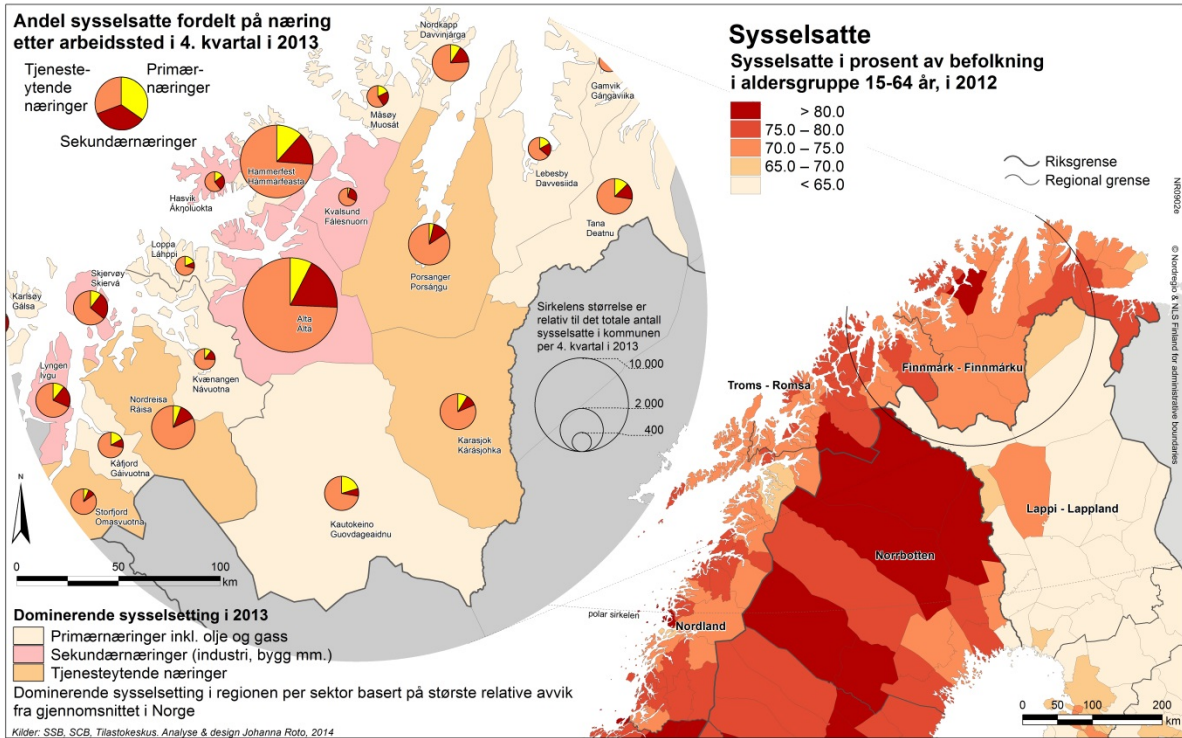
Andel sysselsatte fordelt på næring etter arbeidssted i 4. kvartal i 2013

Tjenesteytende næringer

Primærnæringer

Sekundærnæringer

Nordkapp
Davvinjárga

Gamvik
Gáŋgaviika

Måsøy
Muosát

Hammerfest
Hámmerfeasta

Lebesby
Davvesiida

Hasvik
Áknoluokta

Kvalsund
Fálesnuorri

Tana
Deatnu

Loppa
Láhppi

Porsanger
Porsáŋgu

Skjervøy
Skiervá

Karlsøy
Gálsa

Alta
Áltá

Sirkelens størrelse er relativ til det totale antall sysselsatte i kommunen per 4. kvartal i 2013

10 000

2 000

400

Lyngen
Ivgu

Kvænangen
Návuotna

Nordreisa
Ráisa

Kåfjord
Gáivuotna

Karasjok
Kárášjohka

Storfjord
Omasvuotna

Kautokeino
Guovdageaidnu

N

0 50 100 km

Dominerende sysselsetting i 2013

Primærnæringer inkl. olje og gass

Sekundærnæringer (industri, bygg mm.)

Tjenesteytende næringer

Dominerende sysselsetting i regionen per sektor basert på største relative avvik fra gjennomsnittet i Norge

Kilder: SSB, SCB, Tilastokeskus. Analyse & design Johanna Roto, 2014

Sysselsatte

Sysselsatte i prosent av befolkning i aldersgruppe 15-64 år, i 2012

> 80.0
75.0 – 80.0
70.0 – 75.0
65.0 – 70.0
< 65.0

Riksgrense
Regional grense

NR0902e

© Nordregio & NLS Finland for administrative boundaries

Troms - Romsa

Finnmark - Finnmárku

Lappi - Lappland

Norrbotten

polar sirkelen

Nordland

0 50 100 200 km